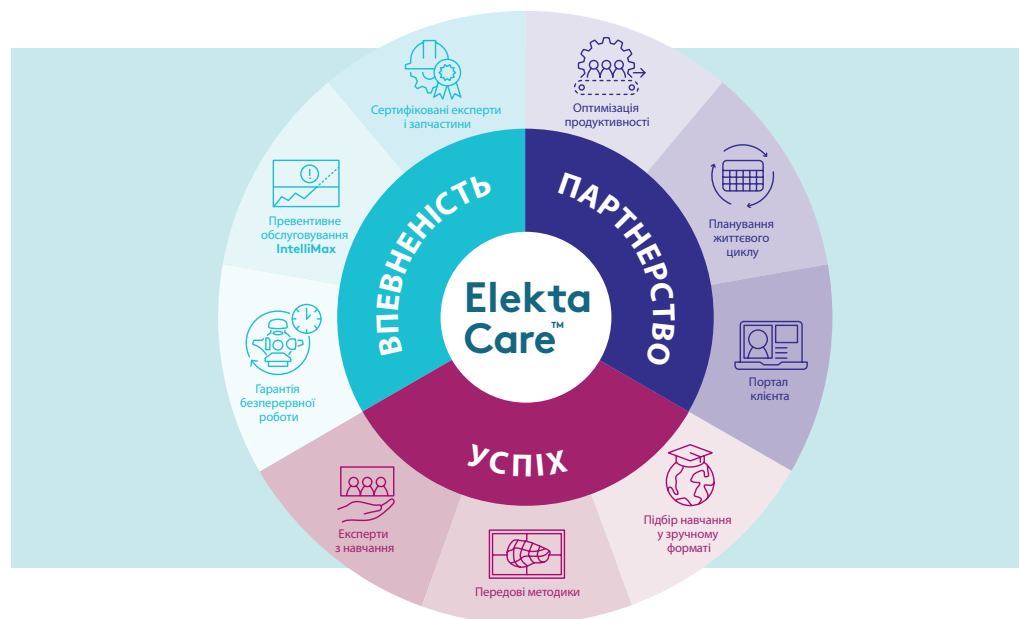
Elekta Care™

ВПЕВНЕНІСТЬ

ПАРТНЕРСТВО

УСПІХ

Сертифіковані експерти і запчастини

Оптимізація продуктивності

Планування життєвого циклу

Портал клієнта

Підбір навчання у зручному форматі

Передові методики

Експерти з навчання

Гарантія безперервної роботи

Превентивне обслуговування IntelliMax